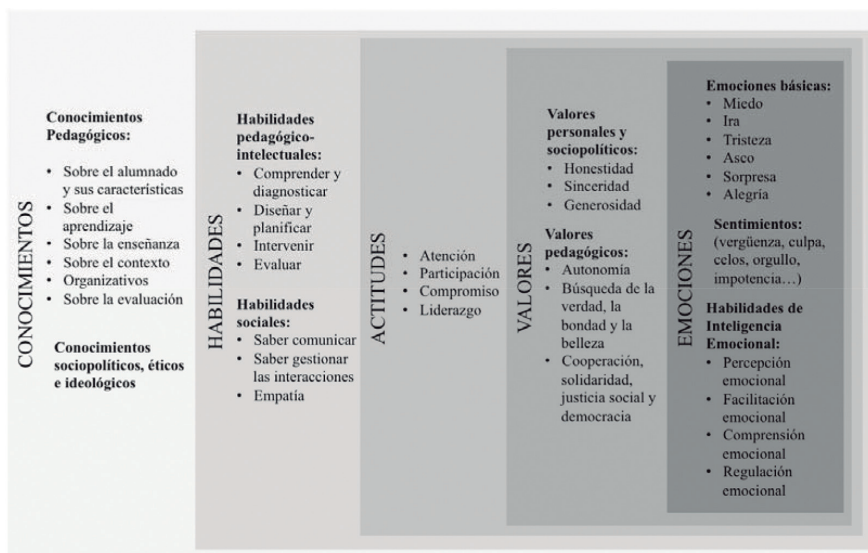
CONOCIMIENTOS

Conocimientos Pedagógicos:

- Sobre el alumnado y sus características
- Sobre el aprendizaje
- Sobre la enseñanza
- Sobre el contexto
- Organizativos
- Sobre la evaluación

Conocimientos sociopolíticos, éticos e ideológicos

HABILIDADES

Habilidades pedagógico-intelectuales:
- Comprender y diagnosticar
- Diseñar y planificar
- Intervenir
- Evaluar

Habilidades sociales:
- Saber comunicar
- Saber gestionar las interacciones
- Empatía

ACTITUDES

- Atención
- Participación
- Compromiso
- Liderazgo

VALORES

Valores personales y sociopolíticos:
- Honestidad
- Sinceridad
- Generosidad

Valores pedagógicos:
- Autonomía
- Búsqueda de la verdad, la bondad y la belleza
- Cooperación, solidaridad, justicia social y democracia

EMOCIONES

Emociones básicas:
- Miedo
- Ira
- Tristeza
- Asco
- Sorpresa
- Alegría

Sentimientos: (vergüenza, culpa, celos, orgullo, impotencia…)

Habilidades de Inteligencia Emocional:
- Percepción emocional
- Facilitación emocional
- Comprensión emocional
- Regulación emocional